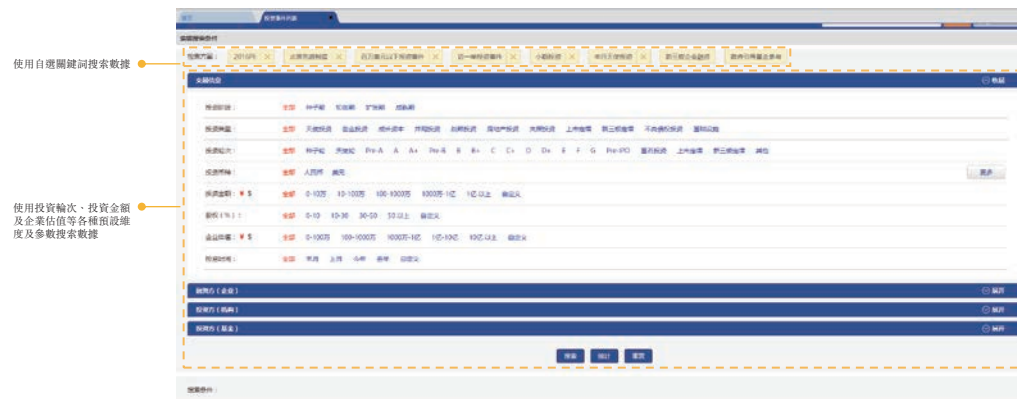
使用自選關鍵詞搜索數據

使用投資輪次、投資金額及企業估值等各種預設維度及參數搜索數據

投資事件列表

自定義搜索條件

搜索方案： 2016年 × 　×　 ×　 ×　 ×　 ×　 ×　 ×

交易信息

投資階段： 全部 種子期 初創期 擴張期 成熟期

投資類型： 全部

投資輪次： 全部 種子輪 天使輪 Pre-A A A+ Pre-B B B+ C C+ D D+ E F G Pre-IPO

投資幣種： 全部 人民幣 美元

投資金額： ¥ $ 全部 0-10萬 10-100萬 100-1000萬 1000萬-1億 1億以上 自定義

股權（%）： 全部 0-10 10-30 30-50 50以上 自定義

企業估值： ¥ $ 全部 0-100萬 100-1000萬 1000萬-1億 1億-10億 10億以上 自定義

投資時間： 全部 本周 上周 今年 去年 自定義

融資方（企業）

投資方（機構）

投資方（基金）

搜索 統計 重置

搜索條件：